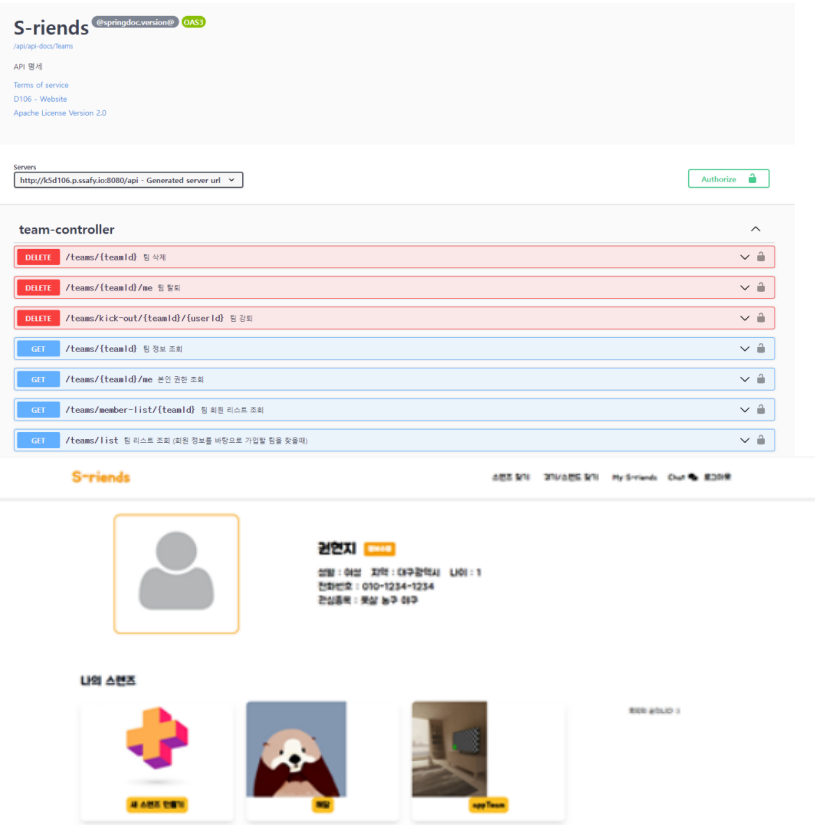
S-riends @springdoc.version@ OAS3
/api/api-docs/Teams

API 명세

Terms of service
D106 - Website
Apache License Version 2.0

Servers
http://k5d106.p.ssafy.io:8080/api - Generated server url

Authorize

team-controller

DELETE /teams/{teamId} 팀 삭제
DELETE /teams/{teamId}/me 팀 탈퇴
DELETE /teams/kick-out/{teamId}/{userId} 팀 강퇴
GET /teams/{teamId} 팀 정보 조회
GET /teams/{teamId}/me 본인 권한 조회
GET /teams/member-list/{teamId} 팀 회원 리스트 조회
GET /teams/list 팀 리스트 조회 (회원 정보를 바탕으로 가입할 팀을 찾을때)

S-riends

스렌즈 찾기 경기/스렌즈 찾기 My S-riends Chat 로그아웃

권현지 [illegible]
성별 : 여성 지역 : 대구광역시 나이 : 1
전화번호 : 010-1234-1234
관심종목 : 풋살 농구 야구

나의 스렌즈

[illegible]

새 스렌즈 만들기
해달
appTeam